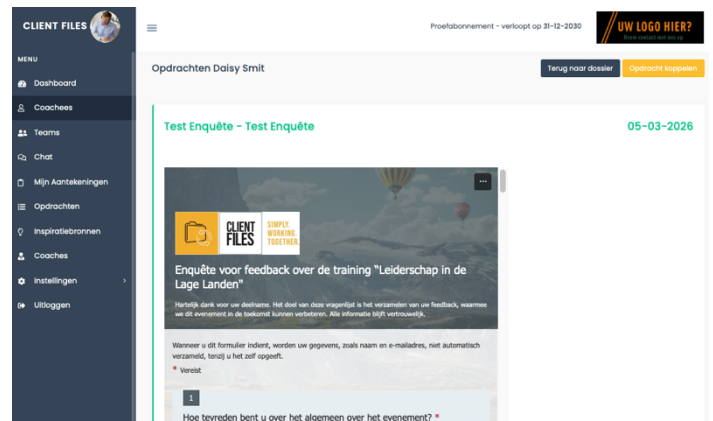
CLIENT FILES

MENU

Dashboard

Coachees

Teams

Chat

Mijn Aantekeningen

Opdrachten

Inspiratiebronnen

Coaches

Instellingen

Uitloggen

Proefabonnement - verloopt op 31-12-2030

UW LOGO HIER?

Neem contact met ons op

Opdrachten Daisy Smit

Terug naar dossier

Opdracht koppelen

Test Enquête - Test Enquête

05-03-2026

CLIENT FILES

SIMPLY. WORKING. TOGETHER.

Enquête voor feedback over de training "Leiderschap in de Lage Landen"

Hartelijk dank voor uw deelname. Het doel van deze vragenlijst is het verzamelen van uw feedback, waarmee we dit evenement in de toekomst kunnen verbeteren. Alle informatie blijft vertrouwelijk.

Wanneer u dit formulier indient, worden uw gegevens, zoals naam en e-mailadres, niet automatisch verzameld, tenzij u het zelf opgeeft.

* Vereist

1

Hoe tevreden bent u over het algemeen over het evenement? *